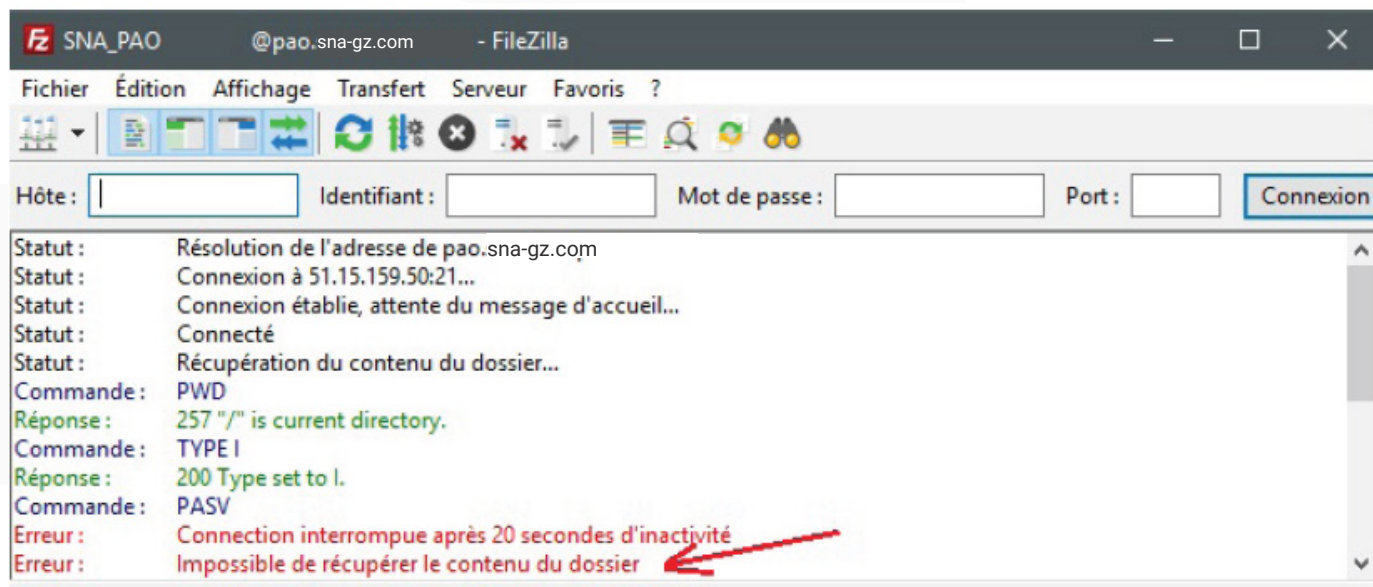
SNA_PAO @pao.sna-gz.com - FileZilla

Fichier Édition Affichage Transfert Serveur Favoris ?

Hôte : Identifiant : Mot de passe : Port : Connexion

| | |
|---|---|
| Statut : | Résolution de l'adresse de pao.sna-gz.com |
| Statut : | Connexion à 51.15.159.50:21... |
| Statut : | Connexion établie, attente du message d'accueil... |
| Statut : | Connecté |
| Statut : | Récupération du contenu du dossier... |
| Commande : | PWD |
| Réponse : | 257 "/" is current directory. |
| Commande : | TYPE I |
| Réponse : | 200 Type set to I. |
| Commande : | PASV |
| Erreur : | Connection interrompue après 20 secondes d'inactivité |
| Erreur : | Impossible de récupérer le contenu du dossier |